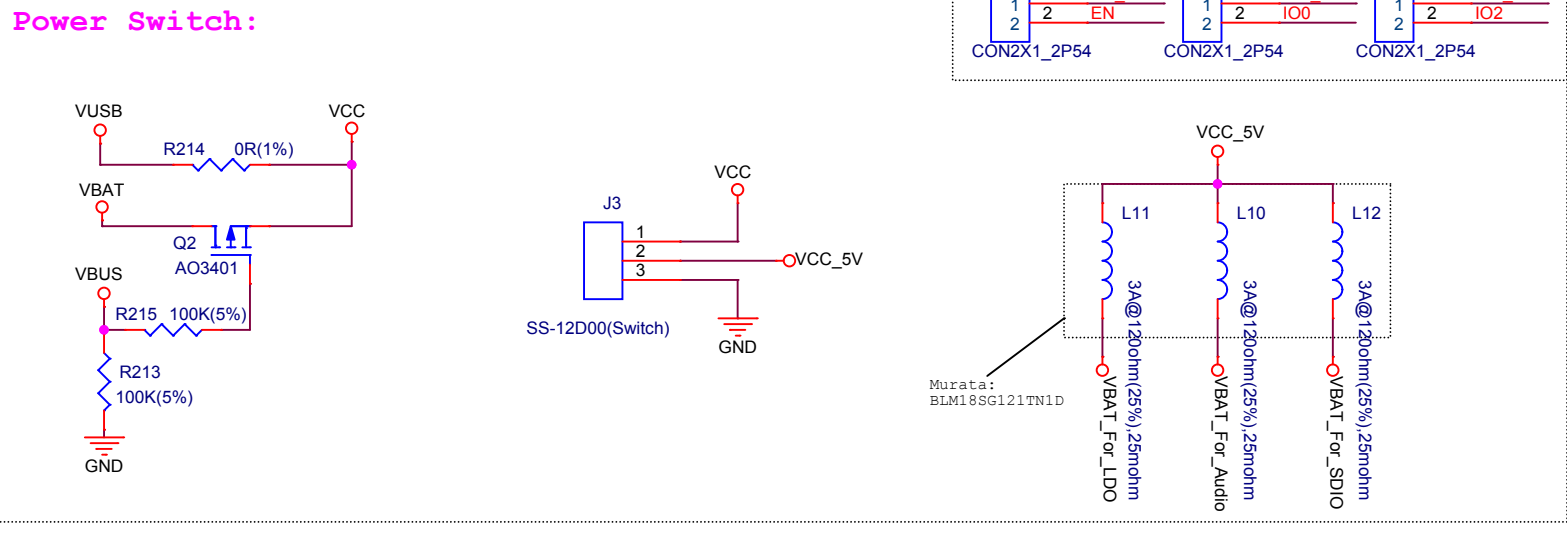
Power Switch:

1
2 2 EN
CON2X1_2P54
1
2 2 IO0
CON2X1_2P54
1
2 2 IO2
CON2X1_2P54

VUSB
VCC
R214 0R(1%)
VBAT
Q2
AO3401
VBUS
R215 100K(5%)
R213
100K(5%)
GND

VCC
J3
1
2
3
VCC_5V
SS-12D00(Switch)
GND

VCC_5V
L11
L10
L12
3A@120ohm(25%),25mohm
3A@120ohm(25%),25mohm
3A@120ohm(25%),25mohm
Murata:
BLM18SG121TN1D
VBAT_For_LDO
VBAT_For_Audio
VBAT_For_SDIO